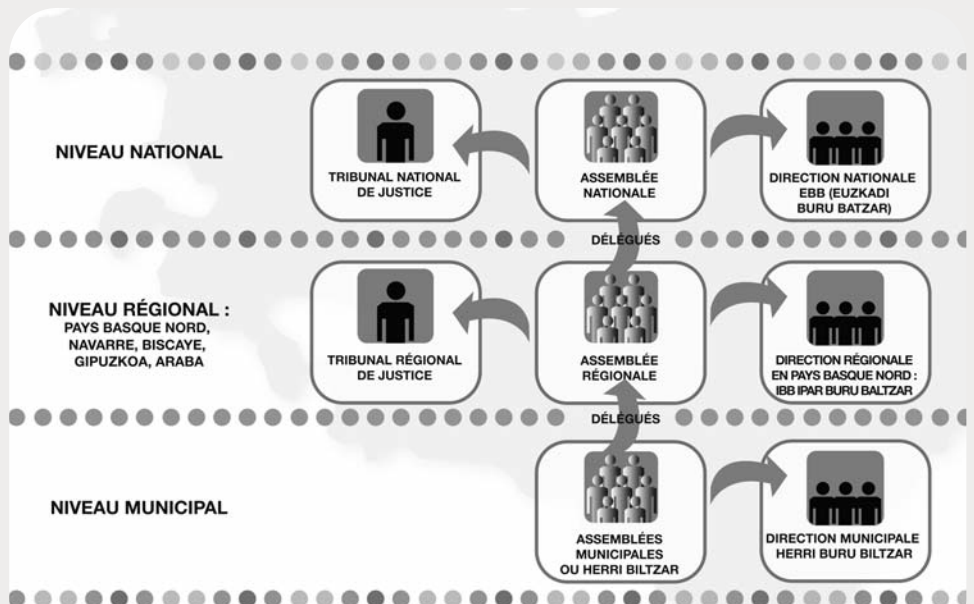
NIVEAU NATIONAL

TRIBUNAL NATIONAL DE JUSTICE

ASSEMBLÉE NATIONALE

DIRECTION NATIONALE EBB (EUZKADI BURU BATZAR)

DÉLÉGUÉS

NIVEAU RÉGIONAL : PAYS BASQUE NORD, NAVARRE, BISCAYE, GIPUZKOA, ARABA

TRIBUNAL RÉGIONAL DE JUSTICE

ASSEMBLÉE RÉGIONALE

DIRECTION RÉGIONALE EN PAYS BASQUE NORD : IBB IPAR BURU BALTZAR

DÉLÉGUÉS

NIVEAU MUNICIPAL

ASSEMBLÉES MUNICIPALES OU HERRI BILTZAR

DIRECTION MUNICIPALE HERRI BURU BILTZAR